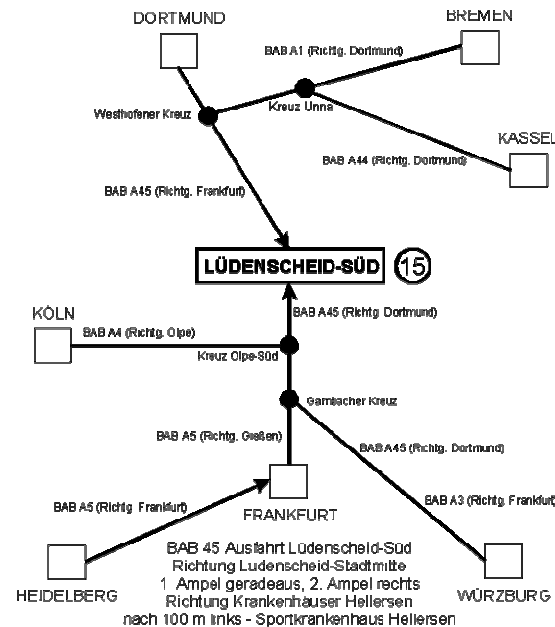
DORTMUND

BREMEN

BAB A1 (Richtg. Dortmund)

Westhofener Kreuz

Kreuz Unna

KASSEL

BAB A44 (Richtg. Dortmund)

BAB A45 (Richtg. Frankfurt)

LÜDENSCHEID-SÜD

15

KÖLN

BAB A4 (Richtg. Olpe)

BAB A45 (Richtg. Dortmund)

Kreuz Olpe-Süd

Gambacher Kreuz

BAB A5 (Richtg. Gießen)

BAB A45 (Richtg. Dortmund)

BAB A5 (Richtg. Frankfurt)

FRANKFURT

BAB A3 (Richtg. Frankfurt)

HEIDELBERG

WÜRZBURG

BAB 45 Ausfahrt Lüdenscheid-Süd
Richtung Ludenscheid-Stadtmitte
1. Ampel geradeaus, 2. Ampel rechts
Richtung Krankenhauser Hellersen
nach 100 m links - Sportkrankenhaus Hellersen